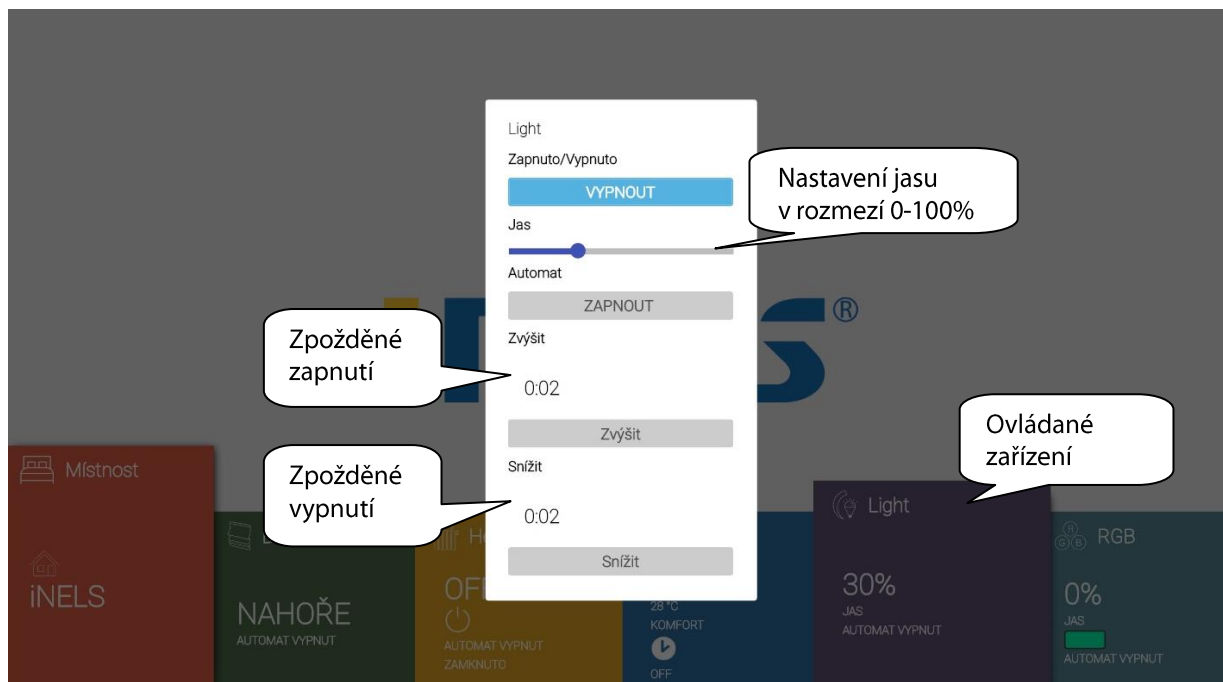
Light
Zapnuto/Vypnuto
VYPNOUT
Jas
Automat
ZAPNOUT
Zvýšit
0:02
Zvýšit
Snížit
0:02
Snížit

Nastavení jasu v rozmezí 0-100%

Zpožděné zapnutí

Zpožděné vypnutí

Ovládané zařízení

®

Místnost
iNELS

NAHOŘE
AUTOMAT VYPNUT

OFF
AUTOMAT VYPNUT
ZAMKNUTO

28 °C
KOMFORT
OFF

Light
30%
JAS
AUTOMAT VYPNUT

RGB
0%
JAS
AUTOMAT VYPNUT